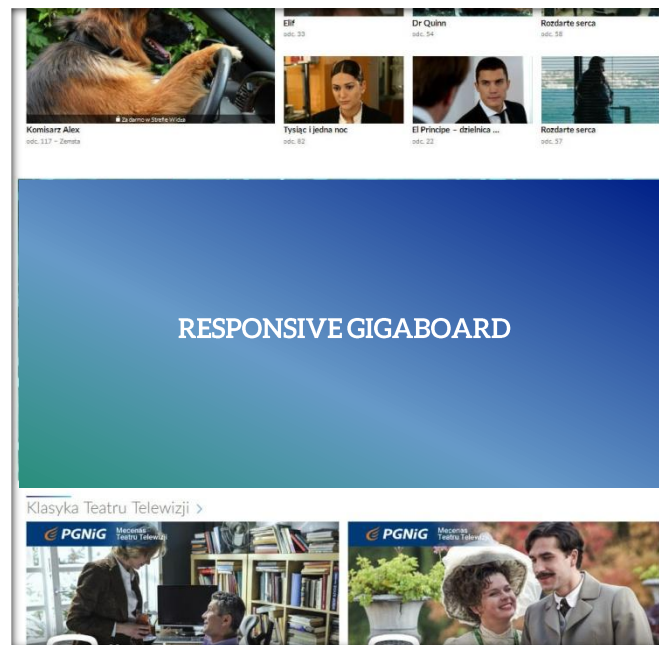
Elif
odc. 33

Dr Quinn
odc. 54

Rozdarte serca
odc. 58

Za darmo w Strefie Widza

Komisarz Alex
odc. 117 – Zemsta

Tysiąc i jedna noc
odc. 62

El Principe – dzielnica ...
odc. 22

Rozdarte serca
odc. 57

RESPONSIVE GIGABOARD

Klasyka Teatru Telewizji >

PGNiG Mecenas Teatru Telewizji

PGNiG Mecenas Teatru Telewizji